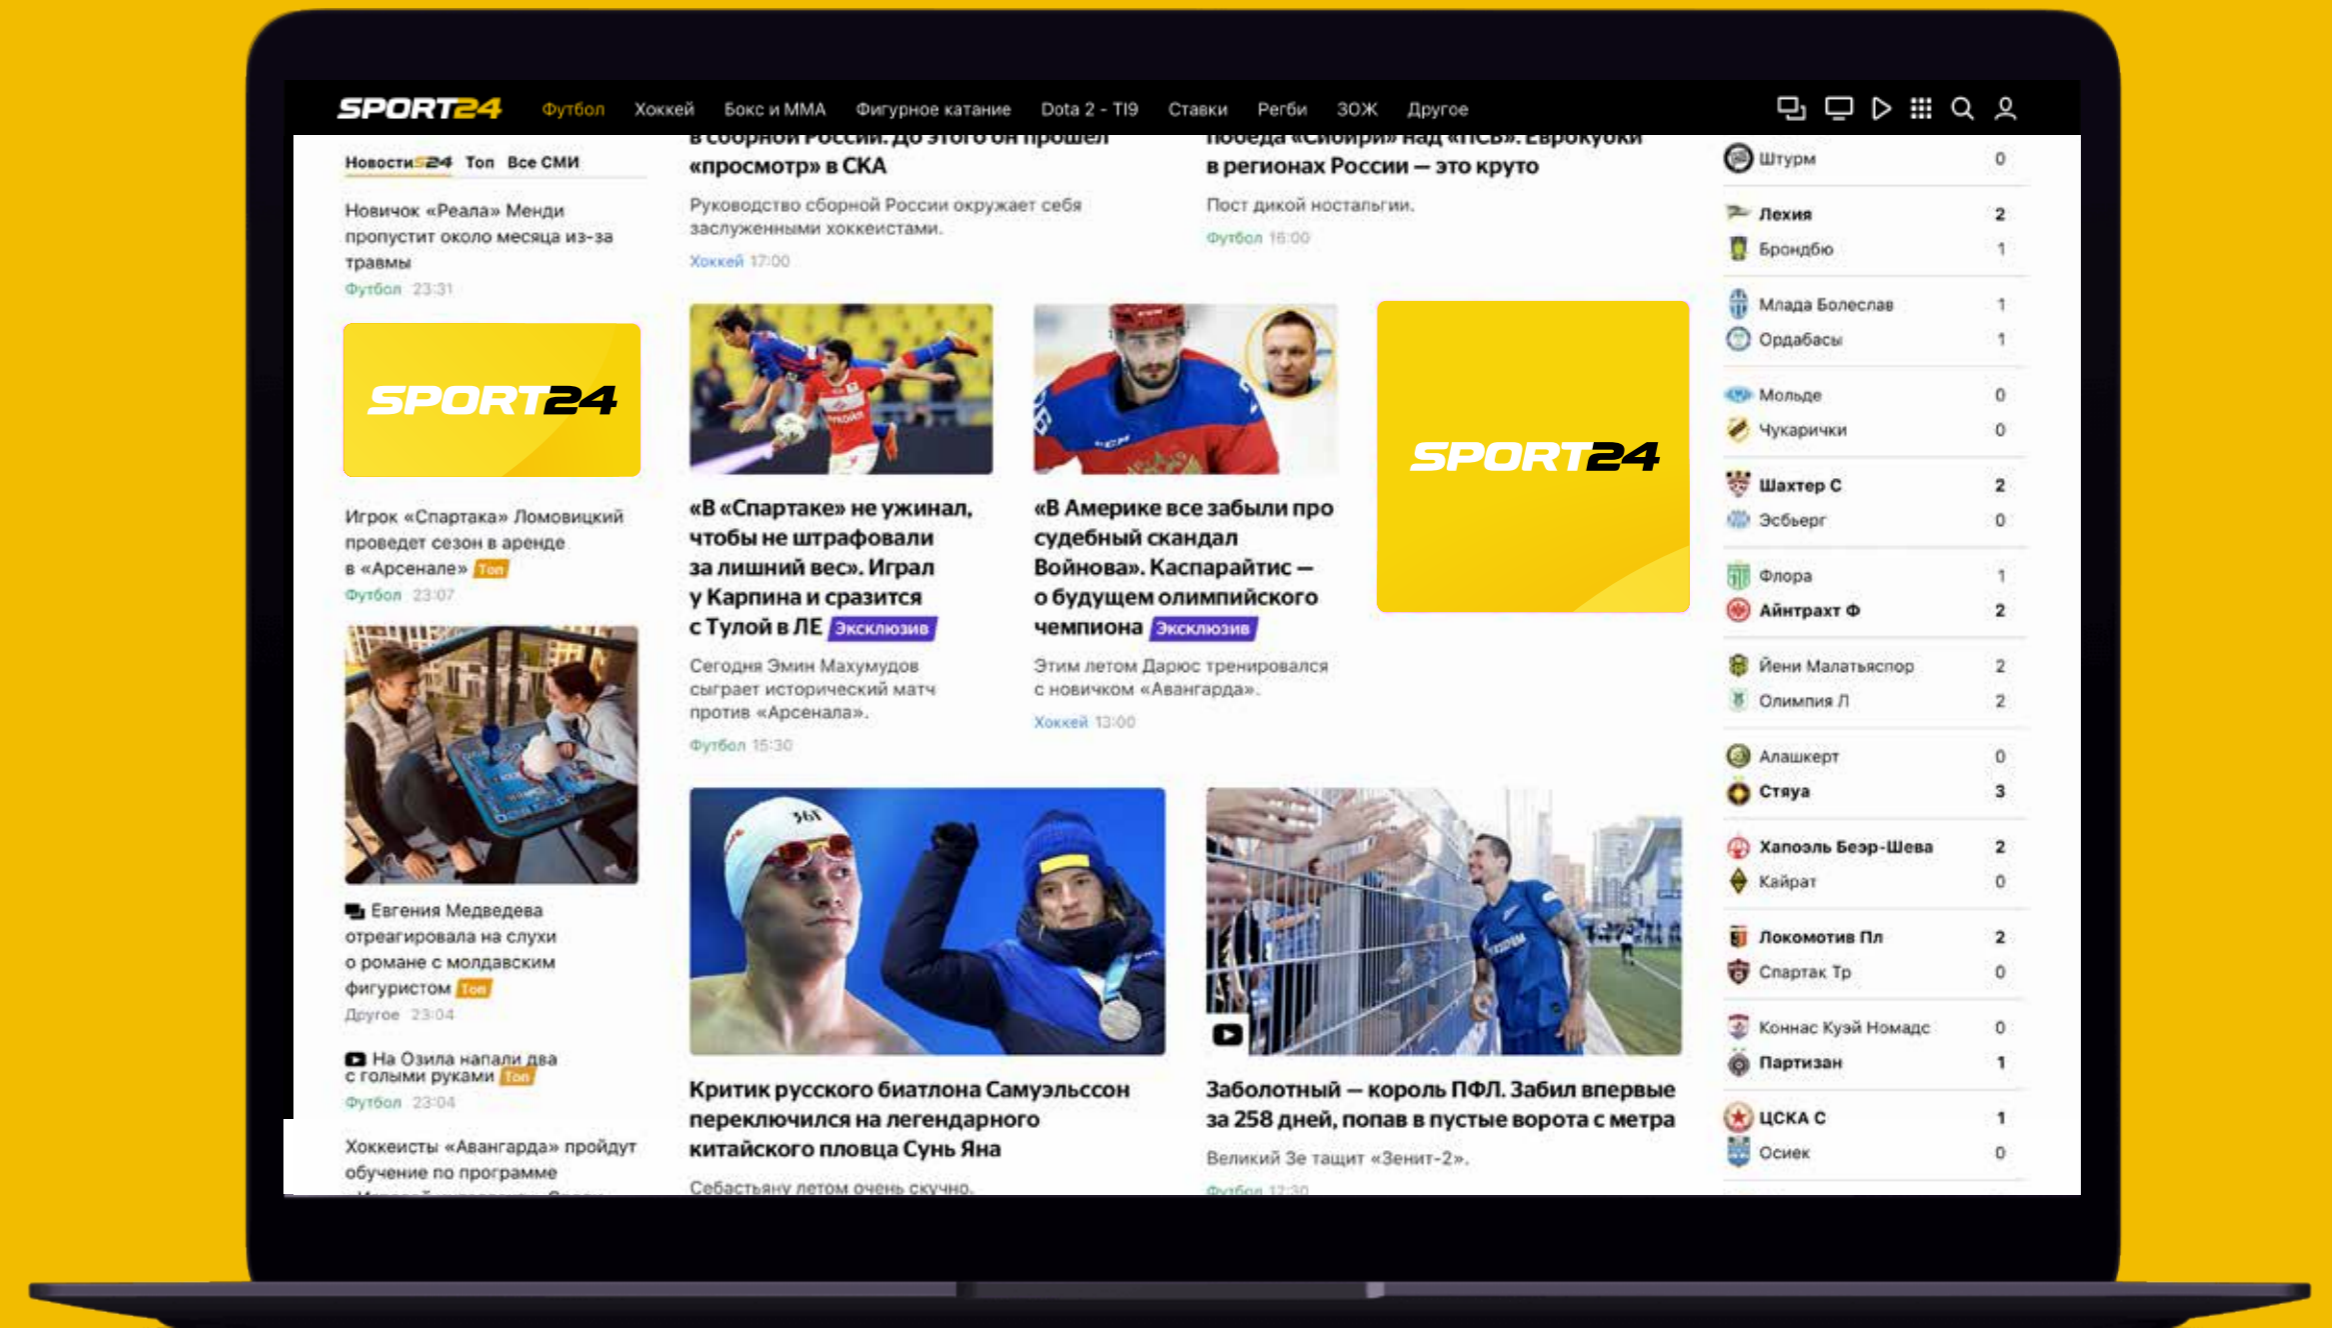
SPORT24 Футбол Хоккей Бокс и ММА Фигурное катание Dota 2 - TI9 Ставки Регби ЗОЖ Другое

Новости24 Топ Все СМИ

Новичок «Реала» Менди пропустит около месяца из-за травмы
Футбол 23:31

SPORT24

Игрок «Спартака» Ломовицкий проведет сезон в аренде в «Арсенале» Топ
Футбол 23:07

Евгения Медведева отреагировала на слухи о романе с молдавским фигуристом Топ
Другое 23:04

На Озила напали два с голыми руками Топ
Футбол 23:04

Хоккеисты «Авангарда» пройдут обучение по программе

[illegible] «просмотр» в СКА
Руководство сборной России окружает себя заслуженными хоккеистами.
Хоккей 17:00

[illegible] в регионах России — это круто
Пост дикой ностальгии.
Футбол 16:00

«В «Спартаке» не ужинал, чтобы не штрафовали за лишний вес». Играл у Карпина и сразится с Тулой в ЛЕ Эксклюзив
Сегодня Эмин Махмудов сыграет исторический матч против «Арсенала».
Футбол 15:30

«В Америке все забыли про судебный скандал Войнова». Каспарайтис — о будущем олимпийского чемпиона Эксклюзив
Этим летом Дарюс тренировался с новичком «Авангарда».
Хоккей 13:00

SPORT24

Критик русского биатлона Самуэльссон переключился на легендарного китайского пловца Сунь Яна
Себастьяну летом очень скучно.

Заболотный — король ПФЛ. Забил впервые за 258 дней, попав в пустые ворота с метра
Великий Зе тащит «Зенит-2».

| | |
|---|---|
| Штурм | 0 |
| Лехия | 2 |
| Брондбю | 1 |
| Млада Болеслав | 1 |
| Ордабасы | 1 |
| Мольде | 0 |
| Чукарички | 0 |
| Шахтер С | 2 |
| Эсбьерг | 0 |
| Флора | 1 |
| Айнтрахт Ф | 2 |
| Йени Малатьяспор | 2 |
| Олимпия Л | 2 |
| Алашкерт | 0 |
| Стяуа | 3 |
| Хапоэль Беэр-Шева | 2 |
| Кайрат | 0 |
| Локомотив Пл | 2 |
| Спартак Тр | 0 |
| Коннас Куэй Номадс | 0 |
| Партизан | 1 |
| ЦСКА С | 1 |
| Осиек | 0 |